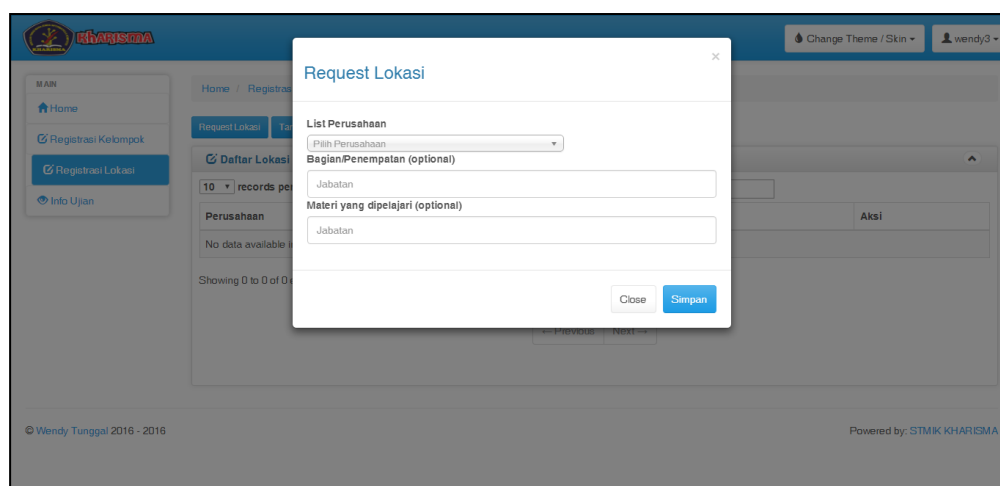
KHARISMA

Change Theme / Skin ▾ wendy3 ▾

MAIN
Home
Registrasi Kelompok
Registrasi Lokasi
Info Ujian

Home / Registras

Request Lokasi Ta

Daftar Lokasi

10 ▾ records pe

| Perusahaan | Aksi |
|---|---|
| No data available i | |

Showing 0 to 0 of 0

← Previous Next →

Request Lokasi
×

List Perusahaan
Pilih Perusahaan
Bagian/Penempatan (optional)
Jabatan
Materi yang dipelajari (optional)
Jabatan

Close Simpan

© Wendy Tunggal 2016 - 2016

Powered by: STMIK KHARISMA